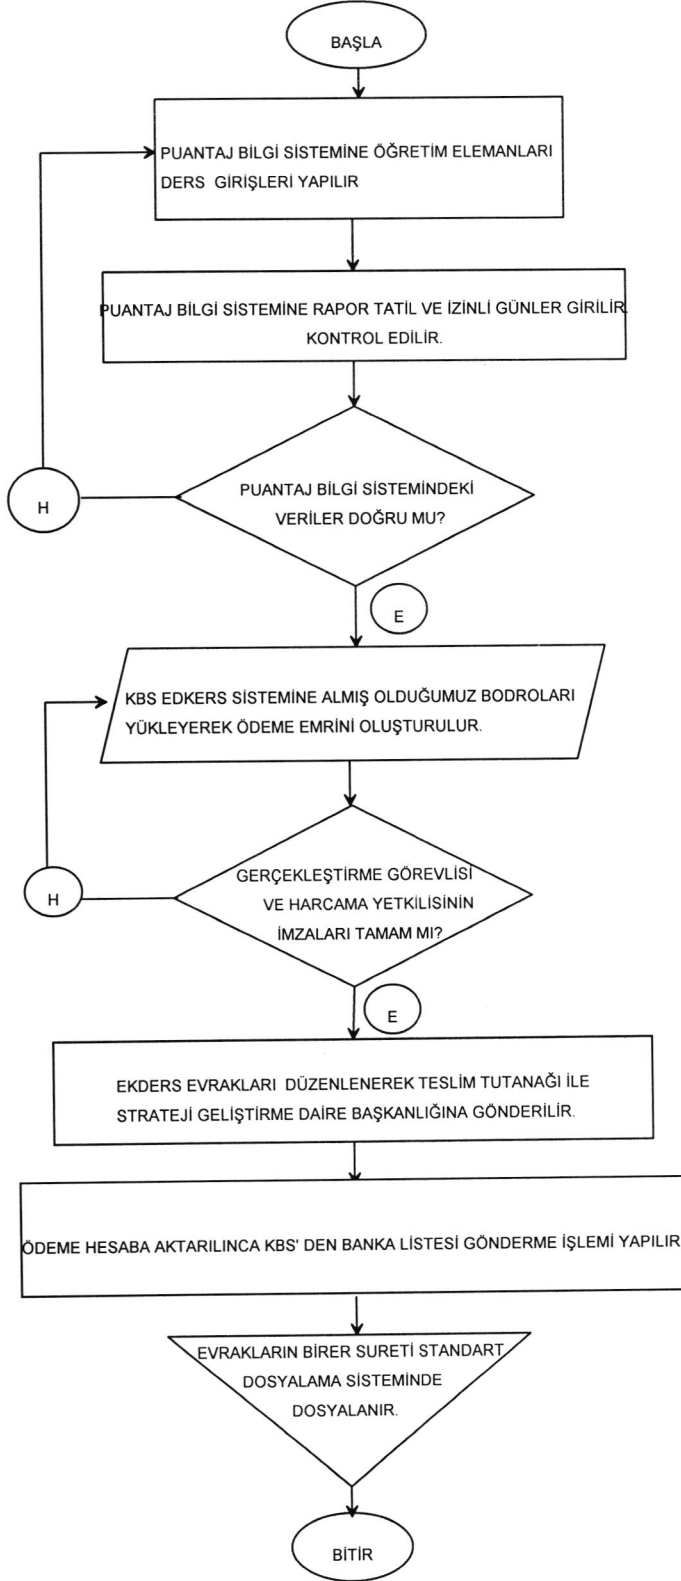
BAŞLA

PUANTAJ BİLGİ SİSTEMİNE ÖĞRETİM ELEMANLARI DERS GİRİŞLERİ YAPILIR

PUANTAJ BİLGİ SİSTEMİNE RAPOR TATİL VE İZİNLİ GÜNLER GİRİLİR KONTROL EDİLİR.

H

PUANTAJ BİLGİ SİSTEMİNDEKİ VERİLER DOĞRU MU?

E

KBS EDKERS SİSTEMİNE ALMIŞ OLDUĞUMUZ BODROLARI YÜKLEYEREK ÖDEME EMRİNİ OLUŞTURULUR.

H

GERÇEKLEŞTİRME GÖREVLİSİ VE HARCAMA YETKİLİSİNİN İMZALARI TAMAM MI?

E

EKDERS EVRAKLARI DÜZENLENEREK TESLİM TUTANAĞI İLE STRATEJİ GELİŞTİRME DAİRE BAŞKANLIĞINA GÖNDERİLİR.

ÖDEME HESABA AKTARILINCA KBS' DEN BANKA LİSTESİ GÖNDERME İŞLEMİ YAPILIR

EVRAKLARIN BİRER SURETİ STANDART DOSYALAMA SİSTEMİNDE DOSYALANIR.

BİTİR